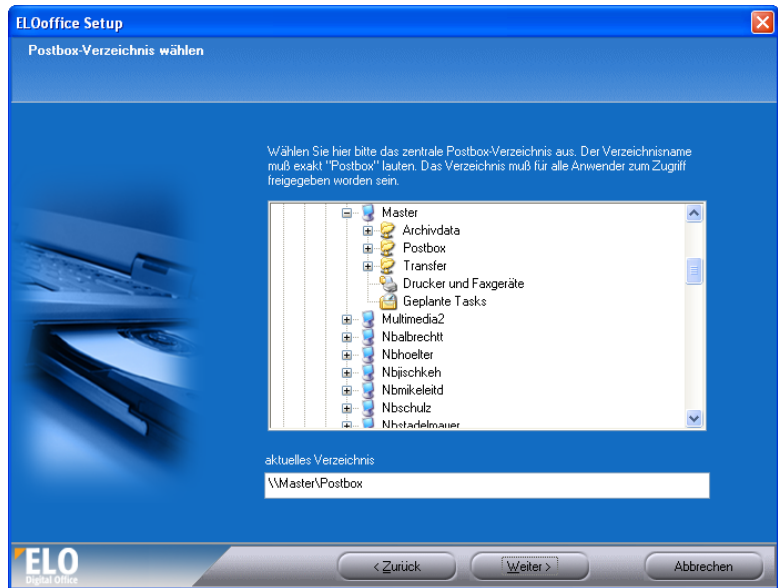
ELOoffice Setup

Postbox-Verzeichnis wählen

Wählen Sie hier bitte das zentrale Postbox-Verzeichnis aus. Der Verzeichnisname muß exakt "Postbox" lauten. Das Verzeichnis muß für alle Anwender zum Zugriff freigegeben worden sein.

Master
Archivdata
Postbox
Transfer
Drucker und Faxgeräte
Geplante Tasks
Multimedia2
Nbalbrechtt
Nbhoelter
Nbjischkeh
Nbmikeleitd
Nbschulz
Nbstadelmauer

aktuelles Verzeichnis

\\Master\Postbox

ELO
Digital Office

< Zurück
Weiter >
Abbrechen